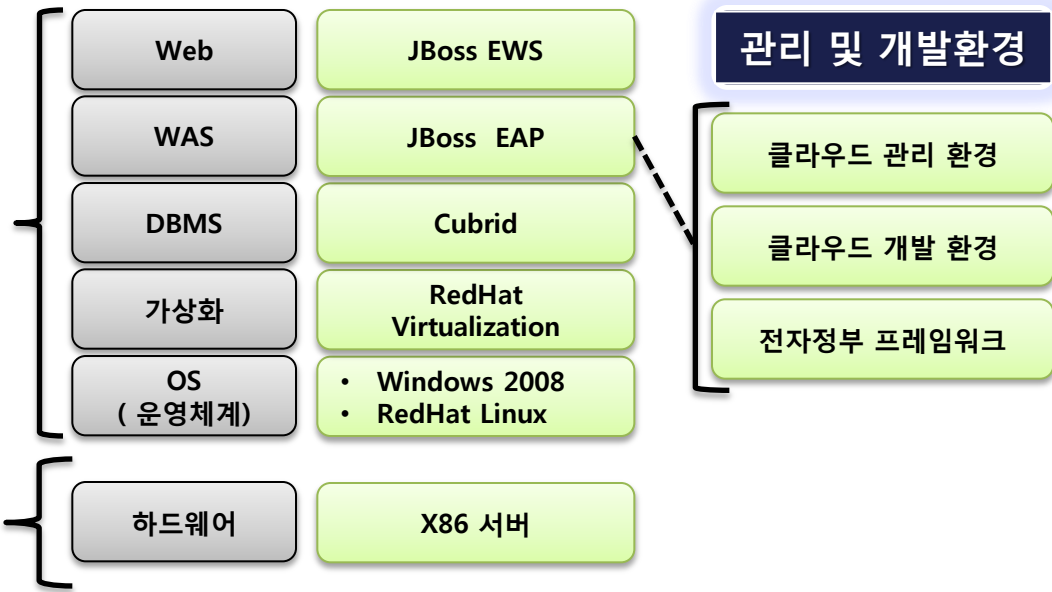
관리 및 개발환경

Web

JBoss EWS

WAS

JBoss EAP

DBMS

Cubrid

가상화

RedHat Virtualization

OS
( 운영체계)

• Windows 2008
• RedHat Linux

하드웨어

X86 서버

클라우드 관리 환경

클라우드 개발 환경

전자정부 프레임워크